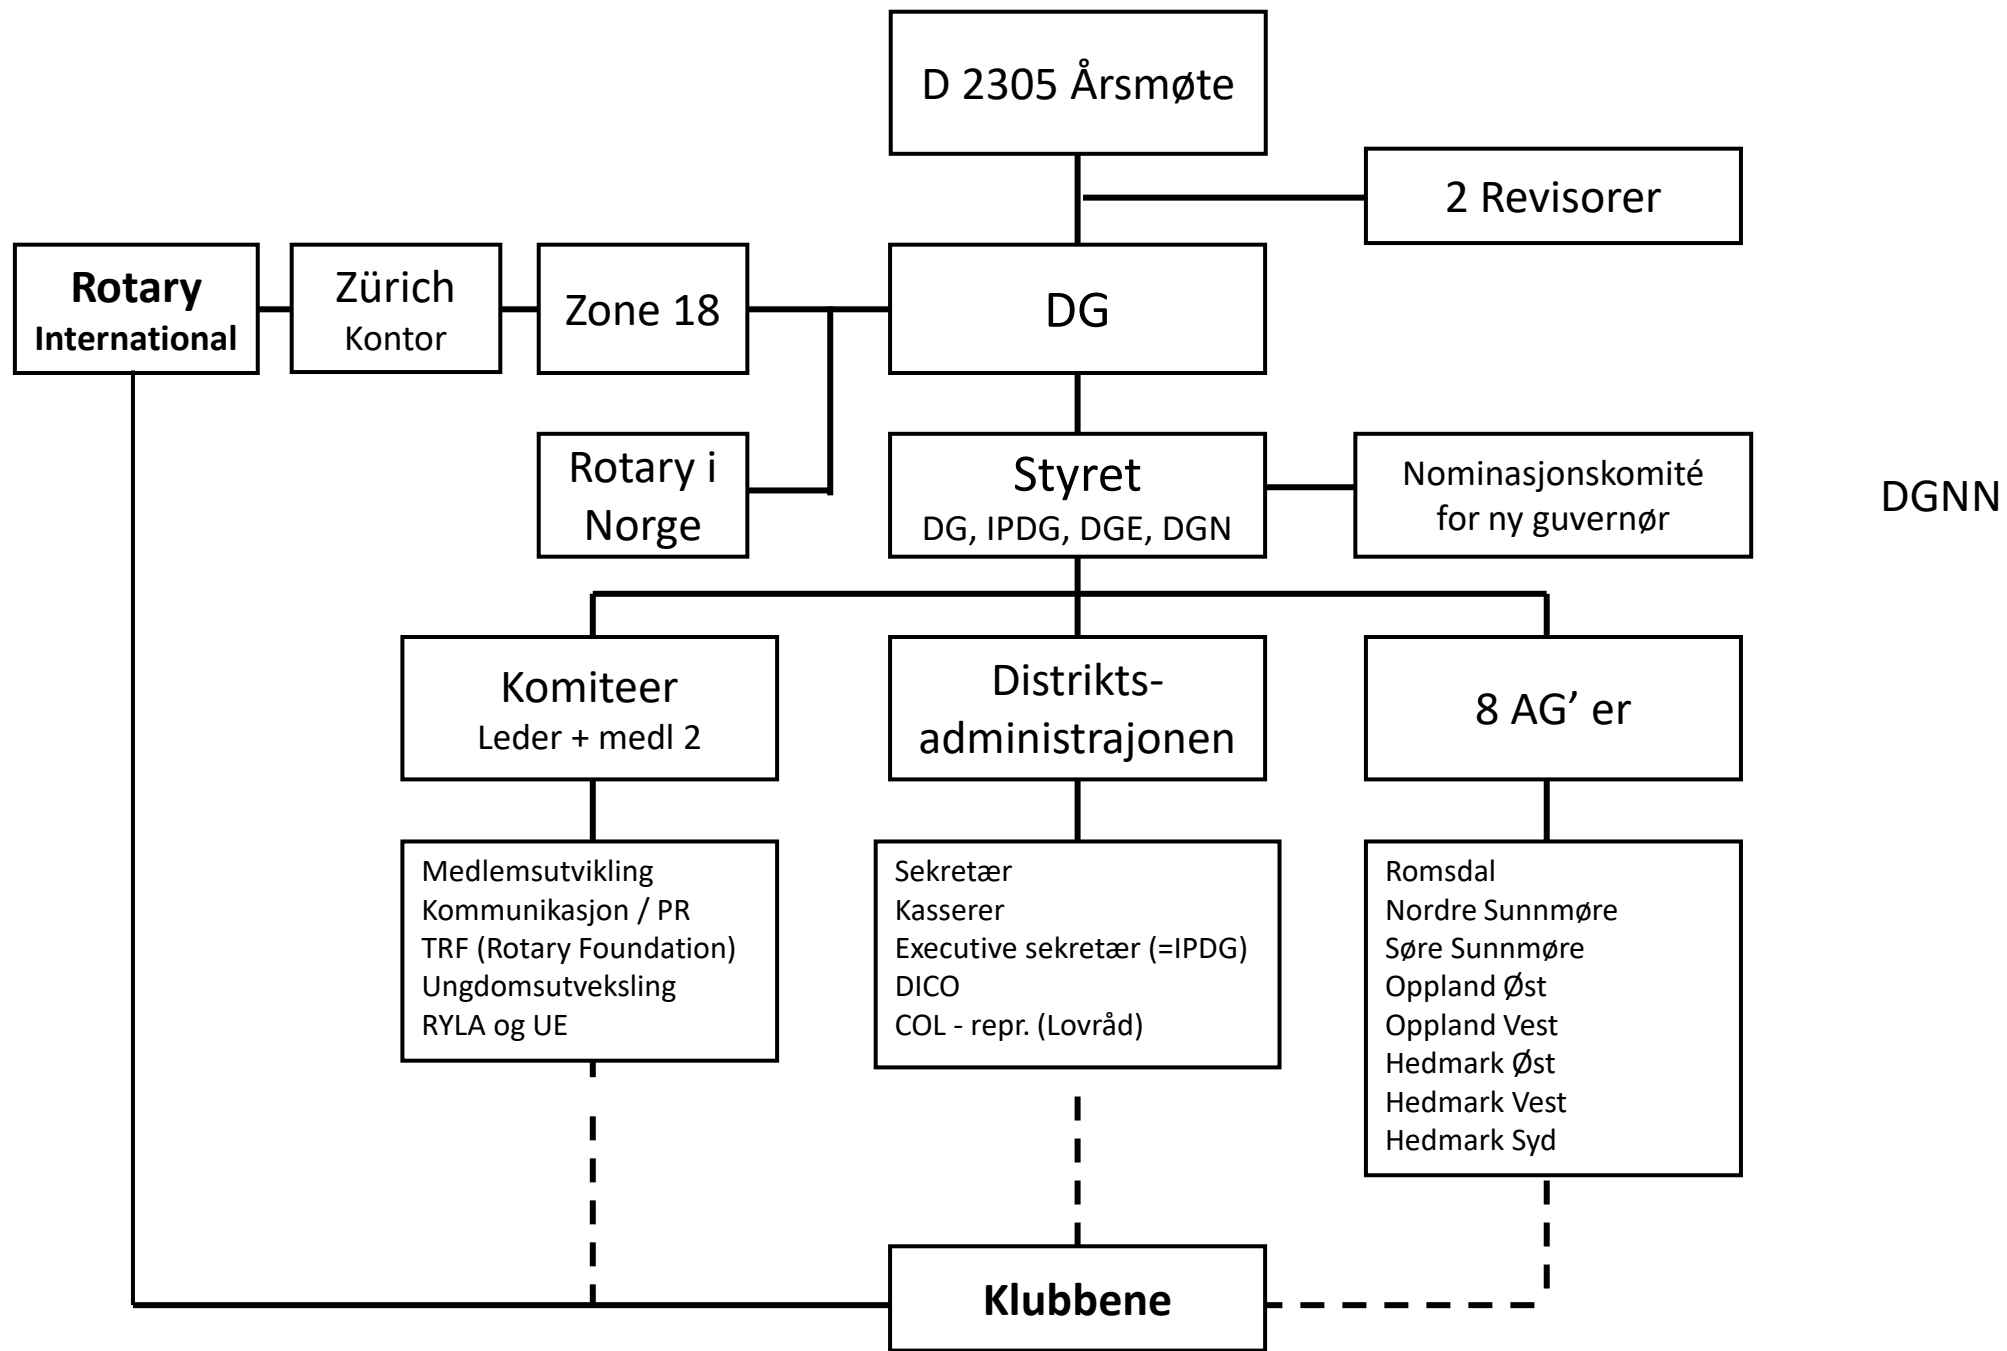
D 2305 Årsmøte

2 Revisorer

Rotary International

Zürich Kontor

Zone 18

DG

Rotary i Norge

Styret
DG, IPDG, DGE, DGN

Nominasjonskomité for ny guvernør

DGNN

Komiteer
Leder + medl 2

Distrikts-administrajonen

8 AG' er

Medlemsutvikling
Kommunikasjon / PR
TRF (Rotary Foundation)
Ungdomsutveksling
RYLA og UE

Sekretær
Kasserer
Executive sekretær (=IPDG)
DICO
COL - repr. (Lovråd)

Romsdal
Nordre Sunnmøre
Søre Sunnmøre
Oppland Øst
Oppland Vest
Hedmark Øst
Hedmark Vest
Hedmark Syd

Klubbene